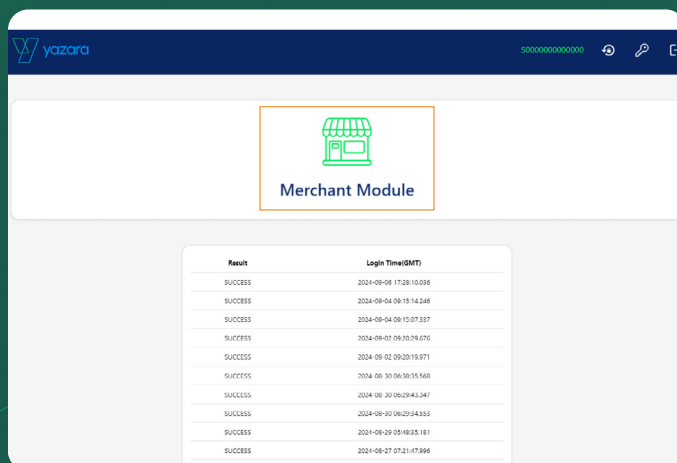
yazara

S000000000000

Merchant Module

| Result | Login Time(GMT) |
|---|---|
| SUCCESS | 2024-09-06 17:28:10.036 |
| SUCCESS | 2024-09-04 09:15:14.246 |
| SUCCESS | 2024-09-04 09:15:07.337 |
| SUCCESS | 2024-09-02 09:20:29.676 |
| SUCCESS | 2024-09-02 09:20:19.971 |
| SUCCESS | 2024-08-30 06:30:35.568 |
| SUCCESS | 2024-08-30 06:29:43.347 |
| SUCCESS | 2024-08-30 06:29:34.553 |
| SUCCESS | 2024-08-29 05:48:35.181 |
| SUCCESS | 2024-08-27 07:21:47.996 |